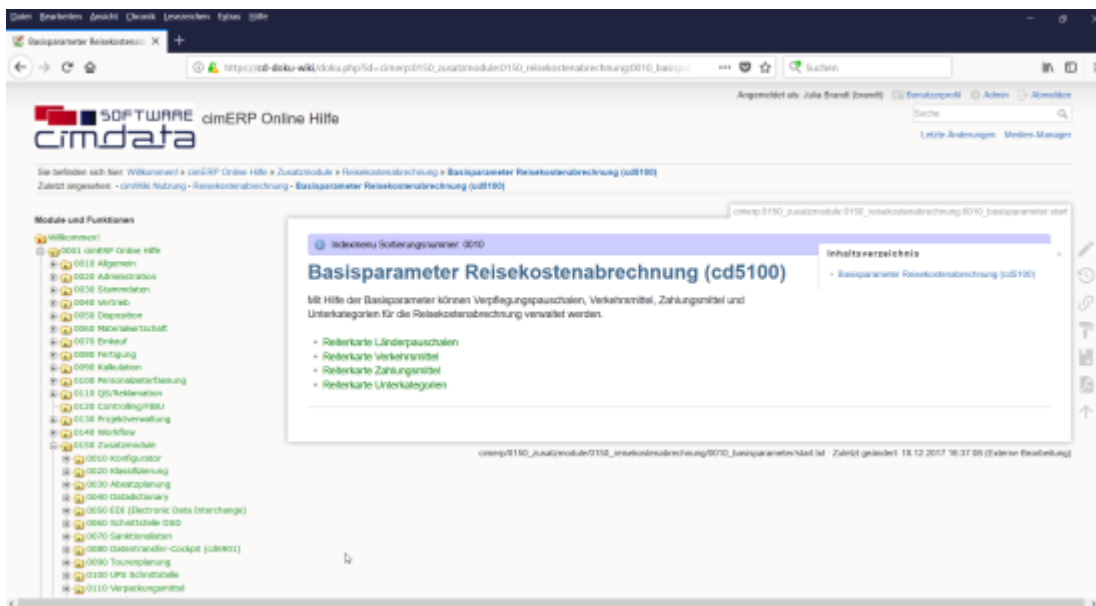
Datei Bearbeiten Ansicht Chronik Lesezeichen Extras Hilfe

Basisparameter Reisekostena...

https://cd-doku-wiki/doku.php?id=cimerp:0150_zusatzmodule:0150_reisekostenabrechnung:0010_basisp...

Suchen

Angemeldet als: Julia Brandt (brandt) Benutzerprofil Admin Abmelden

SOFTWARE cimdata cimERP Online Hilfe

Suche

Letzte Änderungen Medien-Manager

Sie befinden sich hier: Willkommen! » cimERP Online Hilfe » Zusatzmodule » Reisekostenabrechnung » Basisparameter Reisekostenabrechnung (cd5100)
Zuletzt angesehen: · cimWk Nutzung · Reisekostenabrechnung · Basisparameter Reisekostenabrechnung (cd5100)

Module und Funktionen

Willkommen!
0001 cimERP Online Hilfe
0010 Allgemein
0020 Administration
0030 Stammdaten
0040 Vertrieb
0050 Disposition
0060 Materialwirtschaft
0070 Einkauf
0080 Fertigung
0090 Kalkulation
0100 Personalzeiterfassung
0110 QS/Reklamation
0120 Controlling/FIBU
0130 Projektverwaltung
0140 Workflow
0150 Zusatzmodule
0010 Konfigurator
0020 Klassifizierung
0030 Absatzplanung
0040 Datadictionary
0050 EDI (Electronic Data Interchange)
0060 Schnittstelle OSD
0070 Sanktionslisten
0080 Datentransfer-Cockpit (cde801)
0090 Tourenplanung
0100 UPS Schnittstelle
0110 Verpackungsmittel

cimerp:0150_zusatzmodule:0150_reisekostenabrechnung:0010_basisparameter:start

Indexmenu Sortierungsnummer: 0010

Inhaltsverzeichnis
Basisparameter Reisekostenabrechnung (cd5100)

Basisparameter Reisekostenabrechnung (cd5100)

Mit Hilfe der Basisparameter können Verpflegungspauschalen, Verkehrsmittel, Zahlungsmittel und Unterkategorien für die Reisekostenabrechnung verwaltet werden.

Reiterkarte Länderpauschalen
Reiterkarte Verkehrsmittel
Reiterkarte Zahlungsmittel
Reiterkarte Unterkategorien

cimerp/0150_zusatzmodule/0150_reisekostenabrechnung/0010_basisparameter/start.txt · Zuletzt geändert: 18.12.2017 16:37:08 (Externe Bearbeitung)